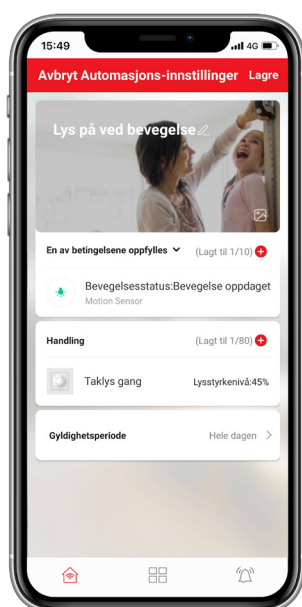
15:49
4G

Avbryt Automasjons-innstillinger Lagre

Lys på ved bevegelse

En av betingelsene oppfylles (Lagt til 1/10)

Bevegelsesstatus:Bevegelse oppdaget
Motion Sensor

Handling (Lagt til 1/80)

Taklys gang Lysstyrkenivå:45%

Gyldighetsperiode Hele dagen